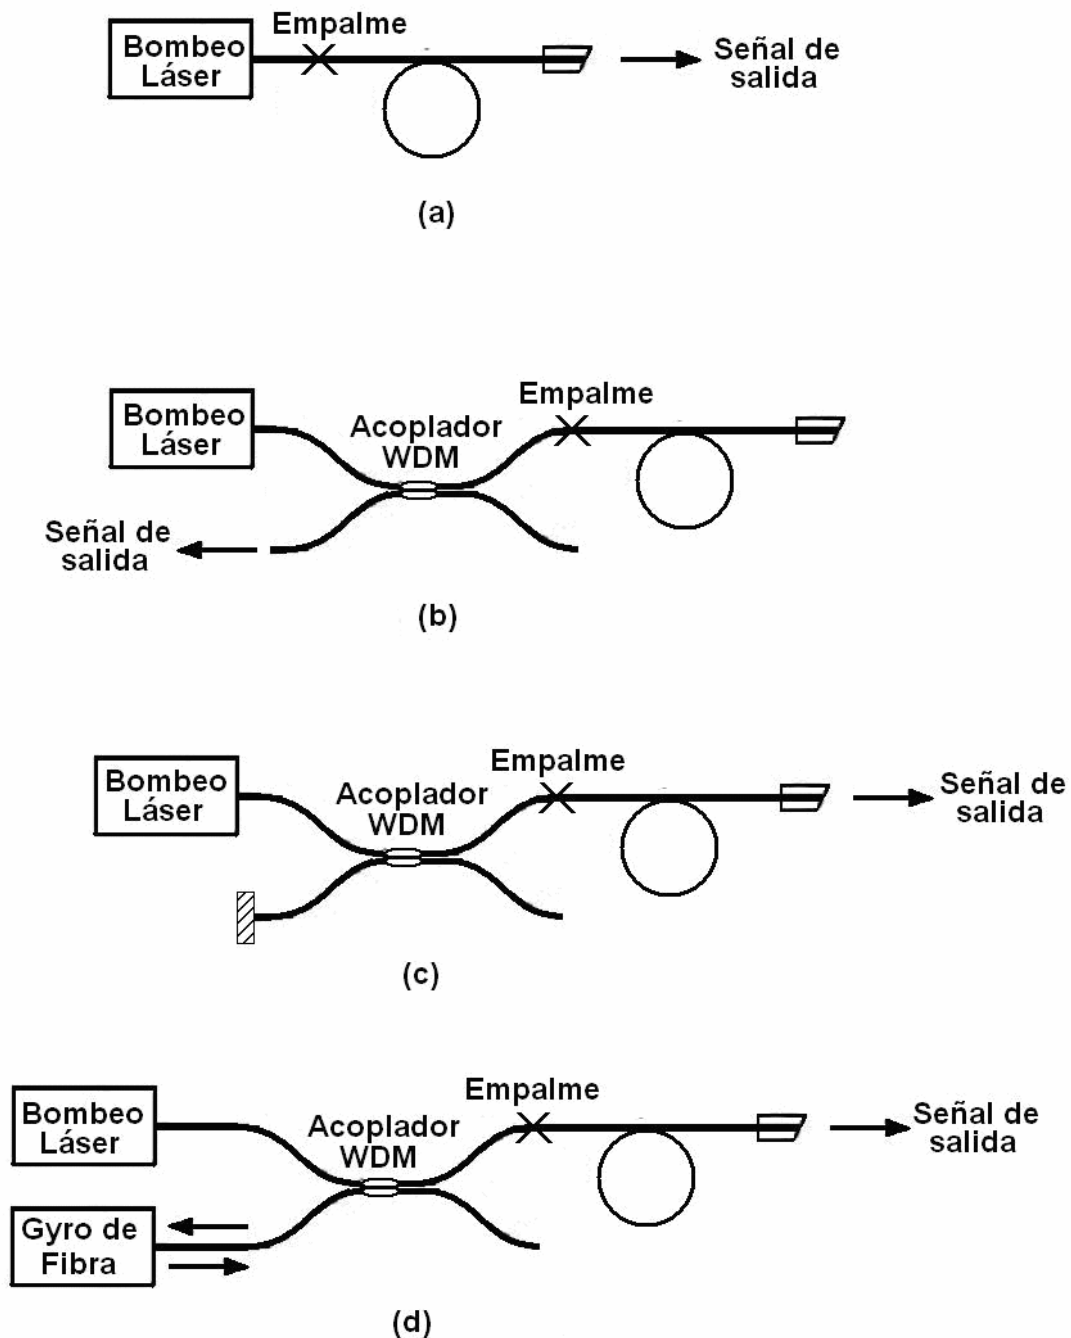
Bombeo Láser

Empalme

Señal de salida

(a)

Bombeo Láser

Acoplador WDM

Empalme

Señal de salida

(b)

Bombeo Láser

Acoplador WDM

Empalme

Señal de salida

(c)

Bombeo Láser

Acoplador WDM

Empalme

Señal de salida

Gyro de Fibra

(d)